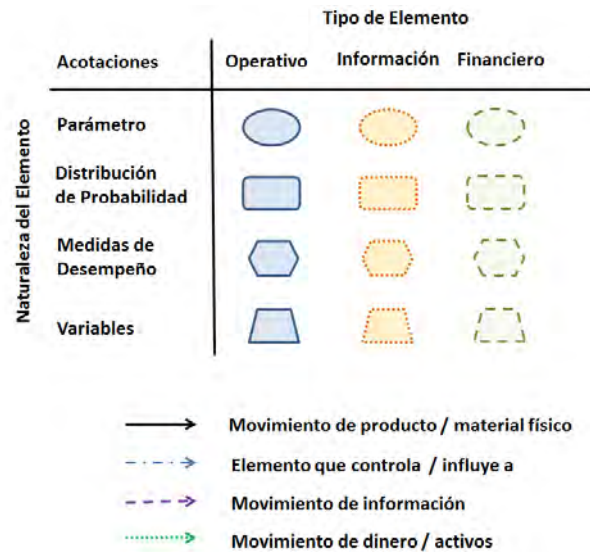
Tipo de Elemento

| Acotaciones | Operativo | Información | Financiero |
|---|---|---|---|
| Parámetro | | | |
| Distribución de Probabilidad | | | |
| Medidas de Desempeño | | | |
| Variables | | | |

Naturaleza del Elemento

Movimiento de producto / material físico

Elemento que controla / influye a

Movimiento de información

Movimiento de dinero / activos